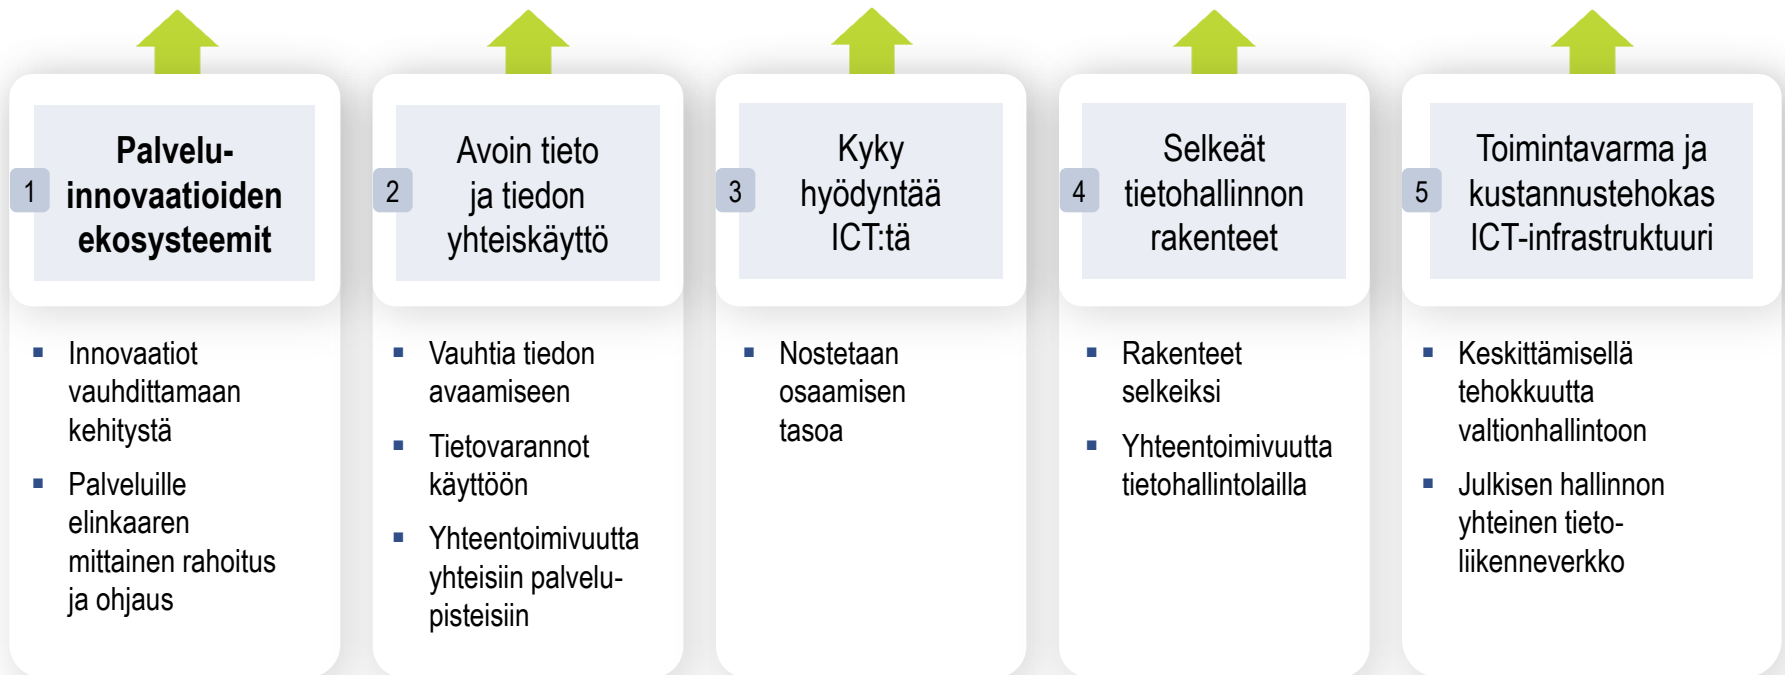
1 Palvelu-innovaatioiden ekosysteemit

- Innovaatiot vauhdittamaan kehitystä
- Palveluille elinkaaren mittainen rahoitus ja ohjaus

2 Avoin tieto ja tiedon yhteiskäyttö

- Vauhtia tiedon avaamiseen
- Tietovarannot käyttöön
- Yhteentoimivuutta yhteisiin palvelupisteisiin

3 Kyky hyödyntää ICT:tä

- Nostetaan osaamisen tasoa

4 Selkeät tietohallinnon rakenteet

- Rakenteet selkeiksi
- Yhteentoimivuutta tietohallintolailla

5 Toimintavarma ja kustannustehokas ICT-infrastruktuuri

- Keskittämisellä tehokkuutta valtionhallintoon
- Julkisen hallinnon yhteinen tietoliikenneverkko